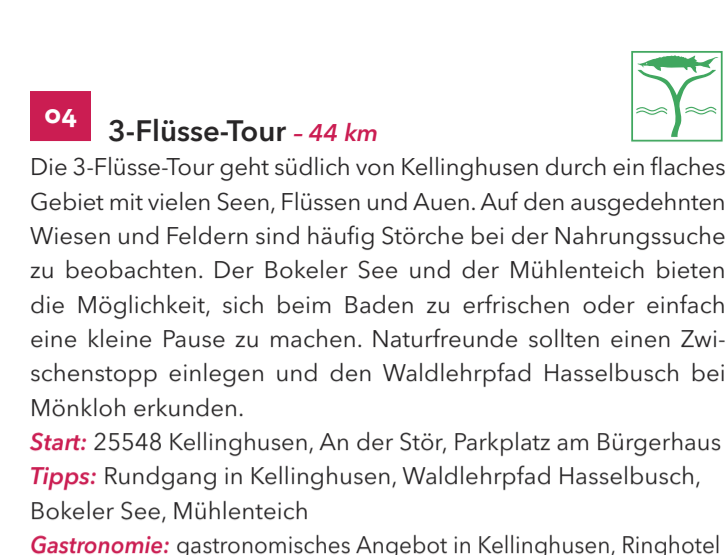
04 3-Flüsse-Tour – 44 km

Die 3-Flüsse-Tour geht südlich von Kellinghusen durch ein flaches Gebiet mit vielen Seen, Flüssen und Auen. Auf den ausgedehnten Wiesen und Feldern sind häufig Störche bei der Nahrungssuche zu beobachten. Der Bokeler See und der Mühlenteich bieten die Möglichkeit, sich beim Baden zu erfrischen oder einfach eine kleine Pause zu machen. Naturfreunde sollten einen Zwischenstopp einlegen und den Waldlehrpfad Hasselbusch bei Mönkloh erkunden.

Start: 25548 Kellinghusen, An der Stör, Parkplatz am Bürgerhaus
Tipps: Rundgang in Kellinghusen, Waldlehrpfad Hasselbusch, Bokeler See, Mühlenteich
Gastronomie: gastronomisches Angebot in Kellinghusen, Ringhotel